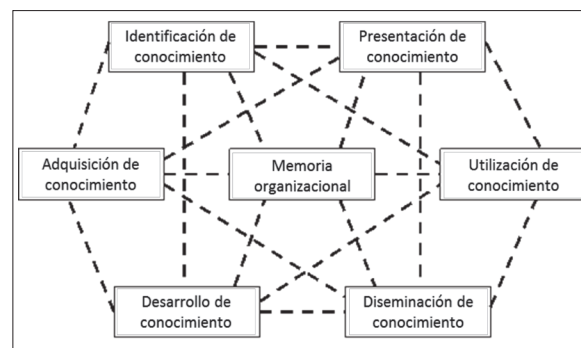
Identificación de conocimiento

Presentación de conocimiento

Adquisición de conocimiento

Memoria organizacional

Utilización de conocimiento

Desarrollo de conocimiento

Diseminación de conocimiento